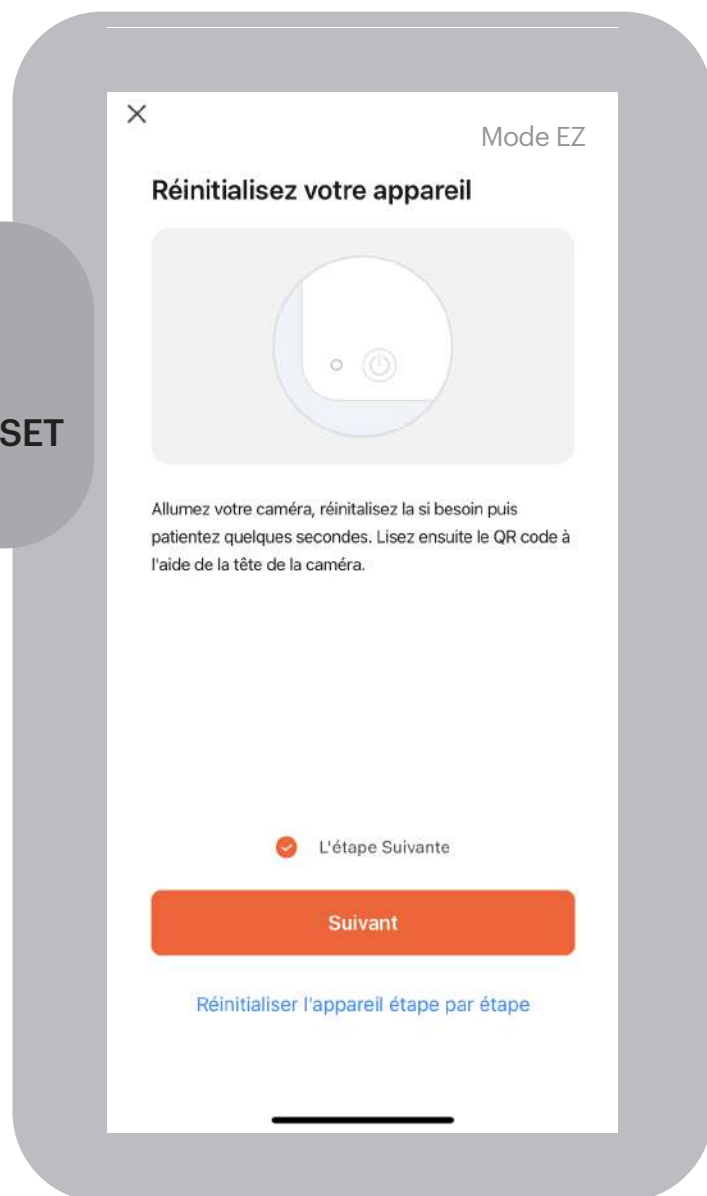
SET

×

Mode EZ

Réinitialisez votre appareil

Allumez votre caméra, réinitalisez la si besoin puis patientez quelques secondes. Lisez ensuite le QR code à l'aide de la tête de la caméra.

L'étape Suivante

Suivant

Réinitialiser l'appareil étape par étape